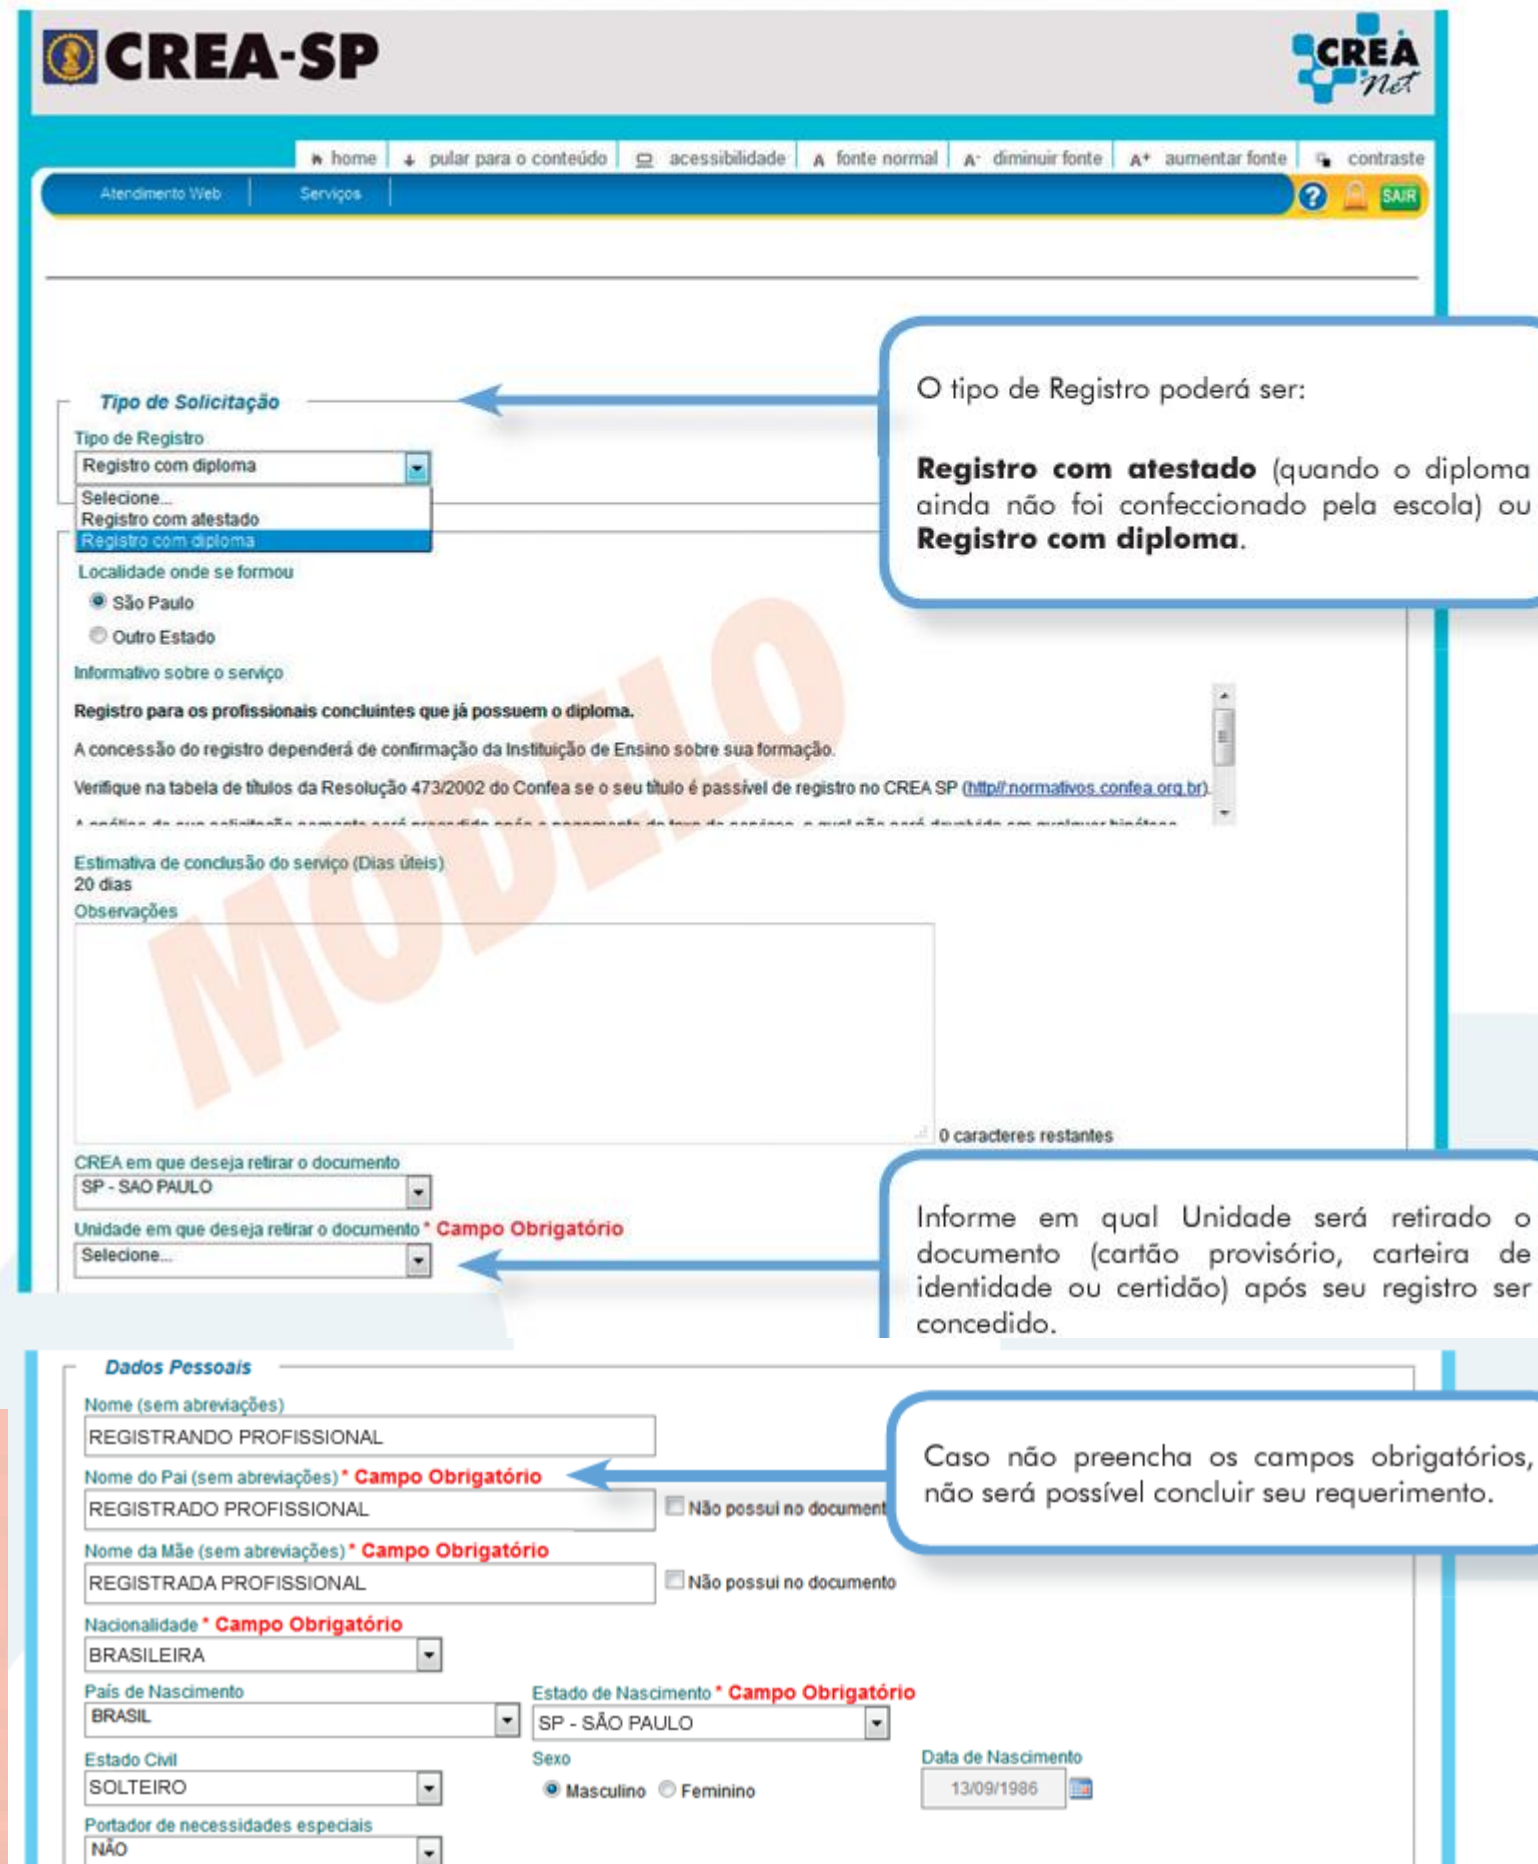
CREA-SP

CREA net

home | pular para o conteúdo | acessibilidade | fonte normal | diminuir fonte | aumentar fonte | contraste

Atendimento Web | Serviços

SAIR

Tipo de Solicitação

Tipo de Registro

Registro com diploma

Selecione...
Registro com atestado
Registro com diploma

O tipo de Registro poderá ser:

**Registro com atestado** (quando o diploma ainda não foi confeccionado pela escola) ou **Registro com diploma**.

Localidade onde se formou

São Paulo

Outro Estado

Informativo sobre o serviço

Registro para os profissionais concluintes que já possuem o diploma.

A concessão do registro dependerá de confirmação da Instituição de Ensino sobre sua formação.

Verifique na tabela de títulos da Resolução 473/2002 do Confea se o seu título é passível de registro no CREA SP (http://normativos.confea.org.br).

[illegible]

MODELO

Estimativa de conclusão do serviço (Dias úteis)
20 dias

Observações

0 caracteres restantes

CREA em que deseja retirar o documento

SP - SAO PAULO

Unidade em que deseja retirar o documento * Campo Obrigatório

Selecione...

Informe em qual Unidade será retirado o documento (cartão provisório, carteira de identidade ou certidão) após seu registro ser concedido.

Dados Pessoais

Nome (sem abreviações)

REGISTRANDO PROFISSIONAL

Nome do Pai (sem abreviações) * Campo Obrigatório

REGISTRADO PROFISSIONAL

Não possui no document

Caso não preencha os campos obrigatórios, não será possível concluir seu requerimento.

Nome da Mãe (sem abreviações) * Campo Obrigatório

REGISTRADA PROFISSIONAL

Não possui no documento

Nacionalidade * Campo Obrigatório

BRASILEIRA

País de Nascimento

BRASIL

Estado de Nascimento * Campo Obrigatório

SP - SÃO PAULO

Estado Civil

SOLTEIRO

Sexo

Masculino Feminino

Data de Nascimento

13/09/1986

Portador de necessidades especiais

NÃO